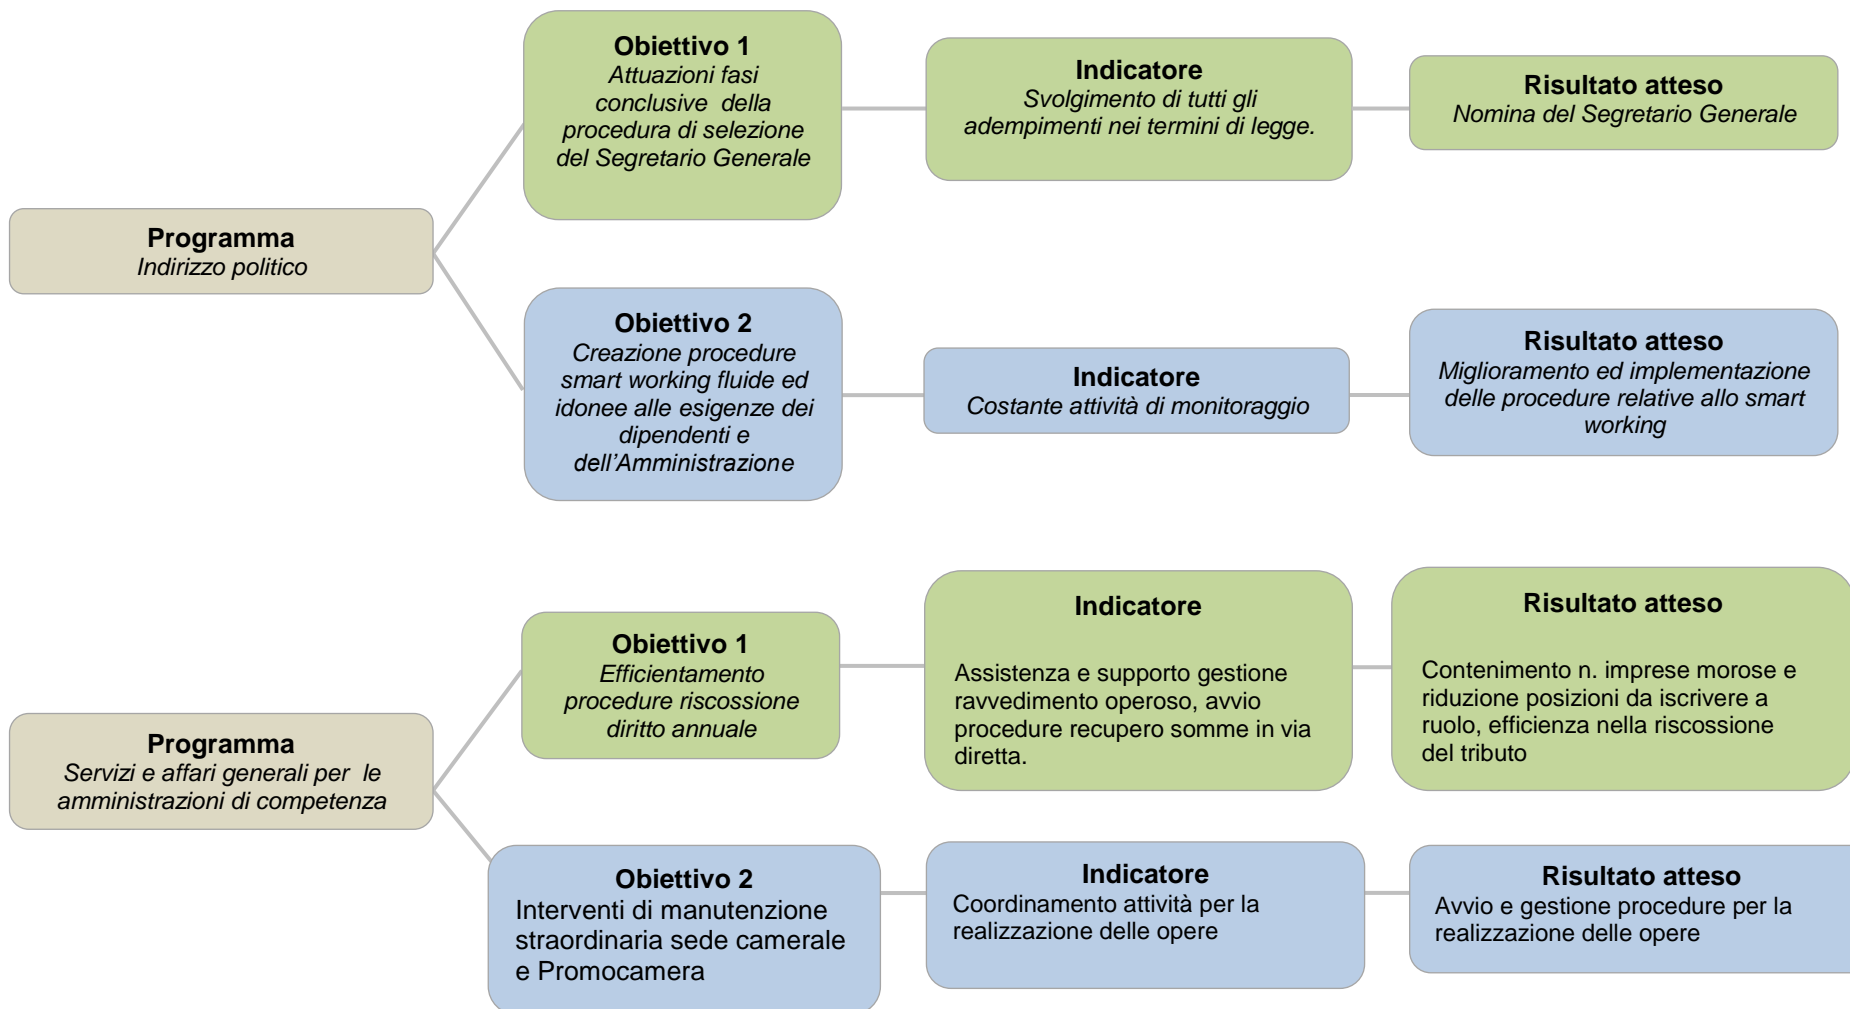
Programma
Indirizzo politico

Obiettivo 1
Attuazioni fasi conclusive della procedura di selezione del Segretario Generale

Indicatore
Svolgimento di tutti gli adempimenti nei termini di legge.

Risultato atteso
Nomina del Segretario Generale

Obiettivo 2
Creazione procedure smart working fluide ed idonee alle esigenze dei dipendenti e dell'Amministrazione

Indicatore
Costante attività di monitoraggio

Risultato atteso
Miglioramento ed implementazione delle procedure relative allo smart working

Programma
Servizi e affari generali per le amministrazioni di competenza

Obiettivo 1
Efficientamento procedure riscossione diritto annuale

Indicatore
Assistenza e supporto gestione ravvedimento operoso, avvio procedure recupero somme in via diretta.

Risultato atteso
Contenimento n. imprese morose e riduzione posizioni da iscrivere a ruolo, efficienza nella riscossione del tributo

Obiettivo 2
Interventi di manutenzione straordinaria sede camerale e Promocamera

Indicatore
Coordinamento attività per la realizzazione delle opere

Risultato atteso
Avvio e gestione procedure per la realizzazione delle opere